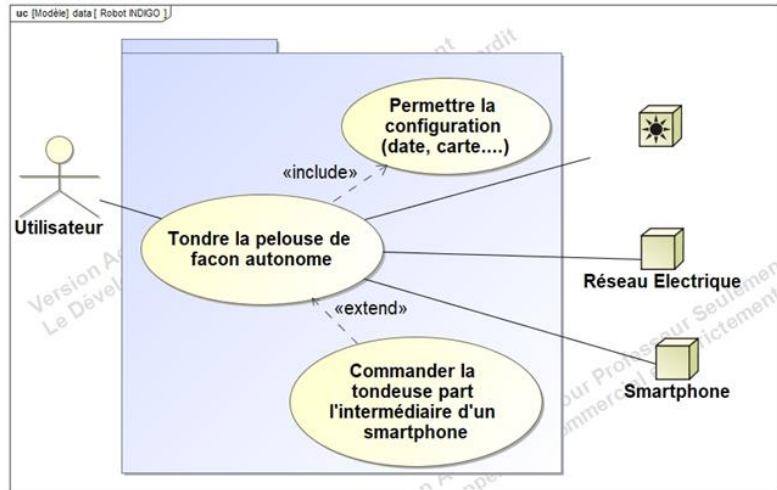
uc [Modèle] data [ Robot INDIGO ]

Permettre la configuration (date, carte....)

«include»

Utilisateur

Tondre la pelouse de facon autonome

«extend»

Commander la tondeuse part l'intermédiaire d'un smartphone

Réseau Electrique

Smartphone

Version A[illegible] Le Dével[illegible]

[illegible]nt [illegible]rdit

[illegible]our Professeur Seulement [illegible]mmercial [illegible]rictement